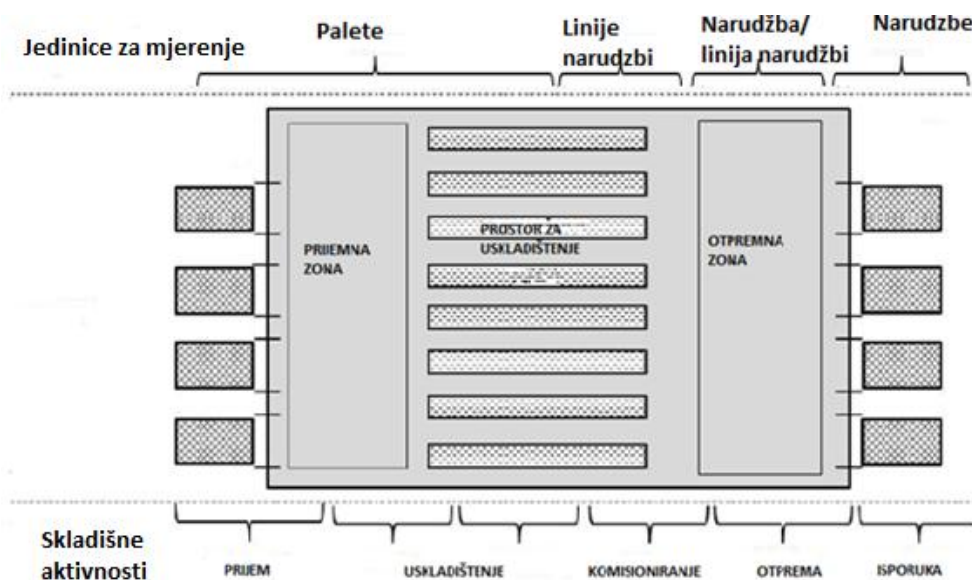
Jedinice za mjerenje

Palete

Linije narudzbi

Narudžba/ linija narudžbi

Narudzbe

PRIJEMNA ZONA

PROSTOR ZA USKLADIŠTENJE

OTPREMNA ZONA

Skladišne aktivnosti

PRIJEM

USKLADIŠTENJE

KOMISIONIRANJE

OTPREMA

ISPORUKA